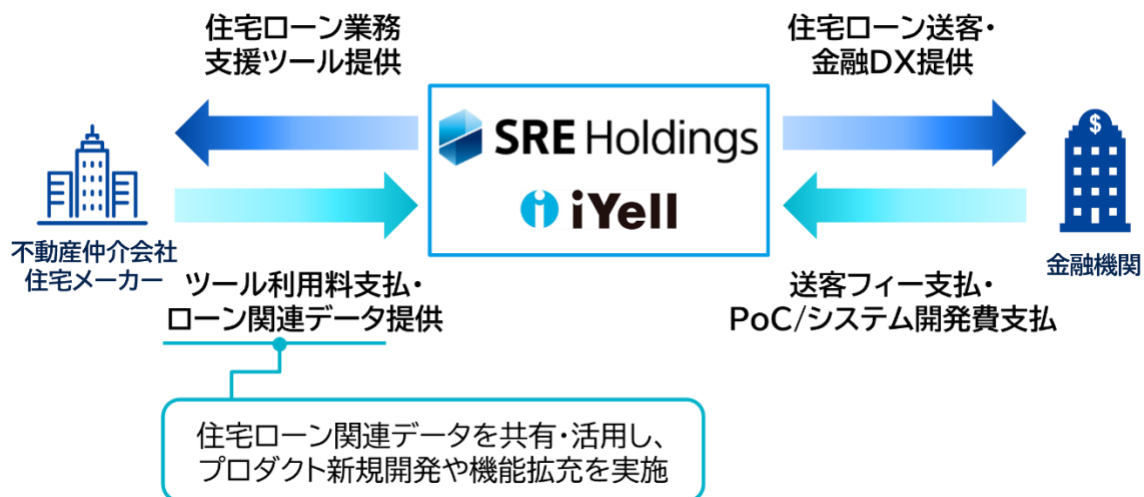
住宅ローン業務
支援ツール提供

住宅ローン送客・
金融DX提供

SRE Holdings

iYell

不動産仲介会社
住宅メーカー

金融機関

ツール利用料支払・
ローン関連データ提供

送客フィー支払・
PoC/システム開発費支払

住宅ローン関連データを共有・活用し、
プロダクト新規開発や機能拡充を実施